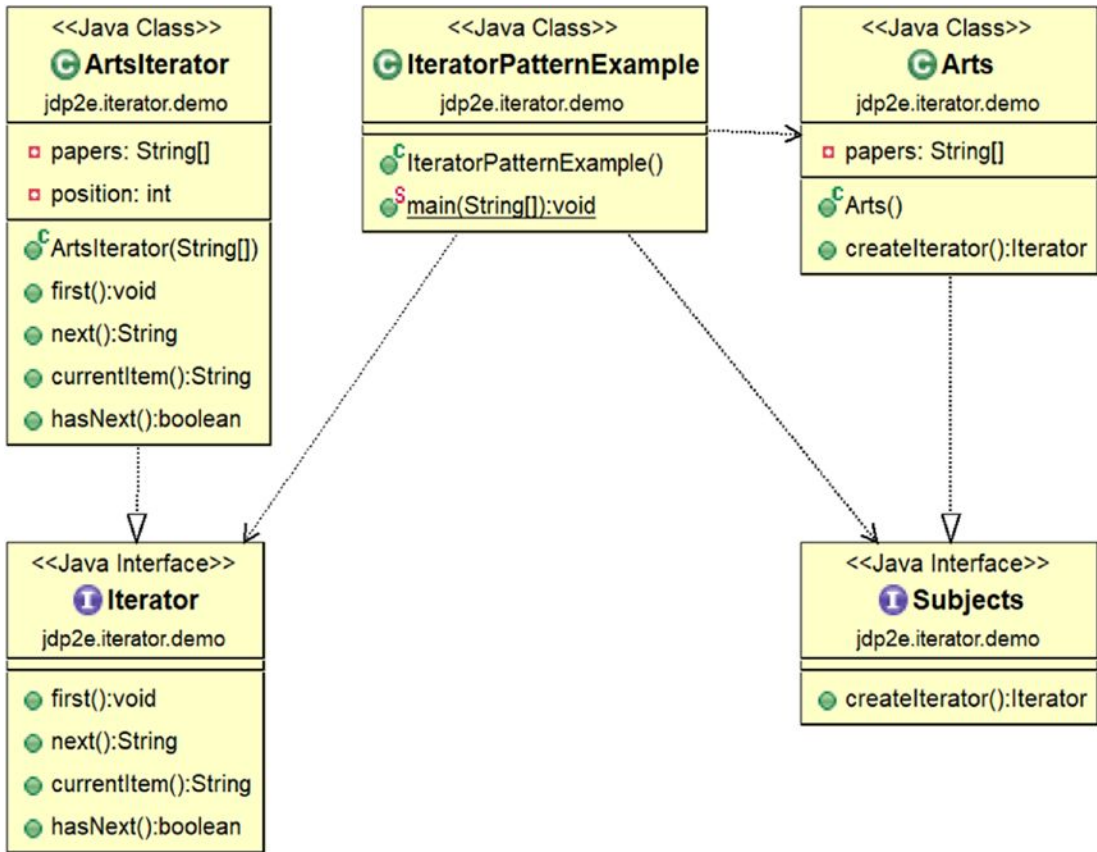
<<Java Class>>
C ArtsIterator
jdp2e.iterator.demo

papers: String[]
position: int

C ArtsIterator(String[])
first():void
next():String
currentItem():String
hasNext():boolean

<<Java Class>>
C IteratorPatternExample
jdp2e.iterator.demo

C IteratorPatternExample()
S main(String[]):void

<<Java Class>>
C Arts
jdp2e.iterator.demo

papers: String[]

C Arts()
createIterator():Iterator

<<Java Interface>>
I Iterator
jdp2e.iterator.demo

first():void
next():String
currentItem():String
hasNext():boolean

<<Java Interface>>
I Subjects
jdp2e.iterator.demo

createIterator():Iterator